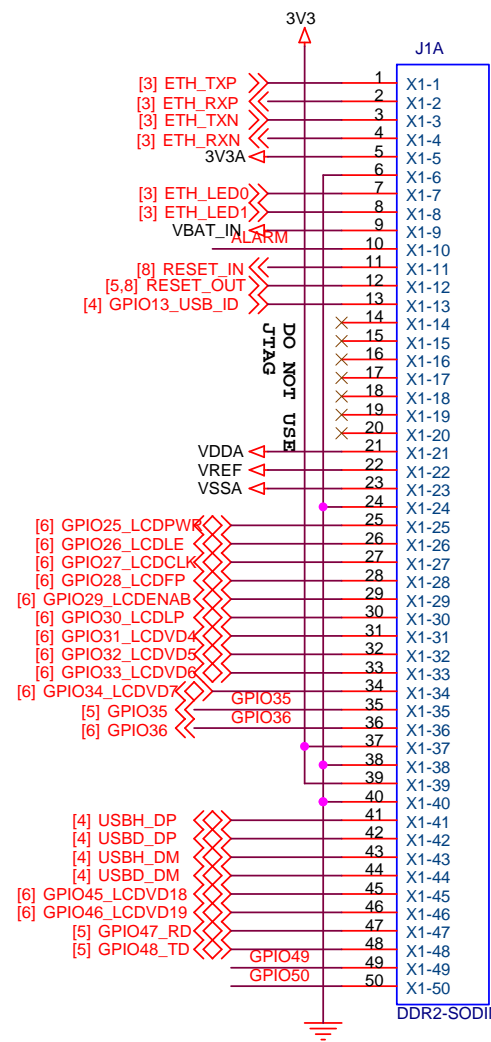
3V3

J1A

[3] ETH_TXP
[3] ETH_RXP
[3] ETH_TXN
[3] ETH_RXN
3V3A
[3] ETH_LED0
[3] ETH_LED1
VBAT_IN
ALARM
[8] RESET_IN
[5,8] RESET_OUT
[4] GPIO13_USB_ID

DO NOT USE
JTAG

VDDA
VREF
VSSA

[6] GPIO25_LCDPWR
[6] GPIO26_LCDLE
[6] GPIO27_LCDCLK
[6] GPIO28_LCDFP
[6] GPIO29_LCDENAB
[6] GPIO30_LCDLP
[6] GPIO31_LCDVD4
[6] GPIO32_LCDVD5
[6] GPIO33_LCDVD6
[6] GPIO34_LCDVD7
[5] GPIO35
[6] GPIO36
GPIO35
GPIO36

[4] USBH_DP
[4] USBD_DP
[4] USBH_DM
[4] USBD_DM
[6] GPIO45_LCDVD18
[6] GPIO46_LCDVD19
[5] GPIO47_RD
[5] GPIO48_TD
GPIO49
GPIO50

1 X1-1
2 X1-2
3 X1-3
4 X1-4
5 X1-5
6 X1-6
7 X1-7
8 X1-8
9 X1-9
10 X1-10
11 X1-11
12 X1-12
13 X1-13
14 X1-14
15 X1-15
16 X1-16
17 X1-17
18 X1-18
19 X1-19
20 X1-20
21 X1-21
22 X1-22
23 X1-23
24 X1-24
25 X1-25
26 X1-26
27 X1-27
28 X1-28
29 X1-29
30 X1-30
31 X1-31
32 X1-32
33 X1-33
34 X1-34
35 X1-35
36 X1-36
37 X1-37
38 X1-38
39 X1-39
40 X1-40
41 X1-41
42 X1-42
43 X1-43
44 X1-44
45 X1-45
46 X1-46
47 X1-47
48 X1-48
49 X1-49
50 X1-50

DDR2-SODII